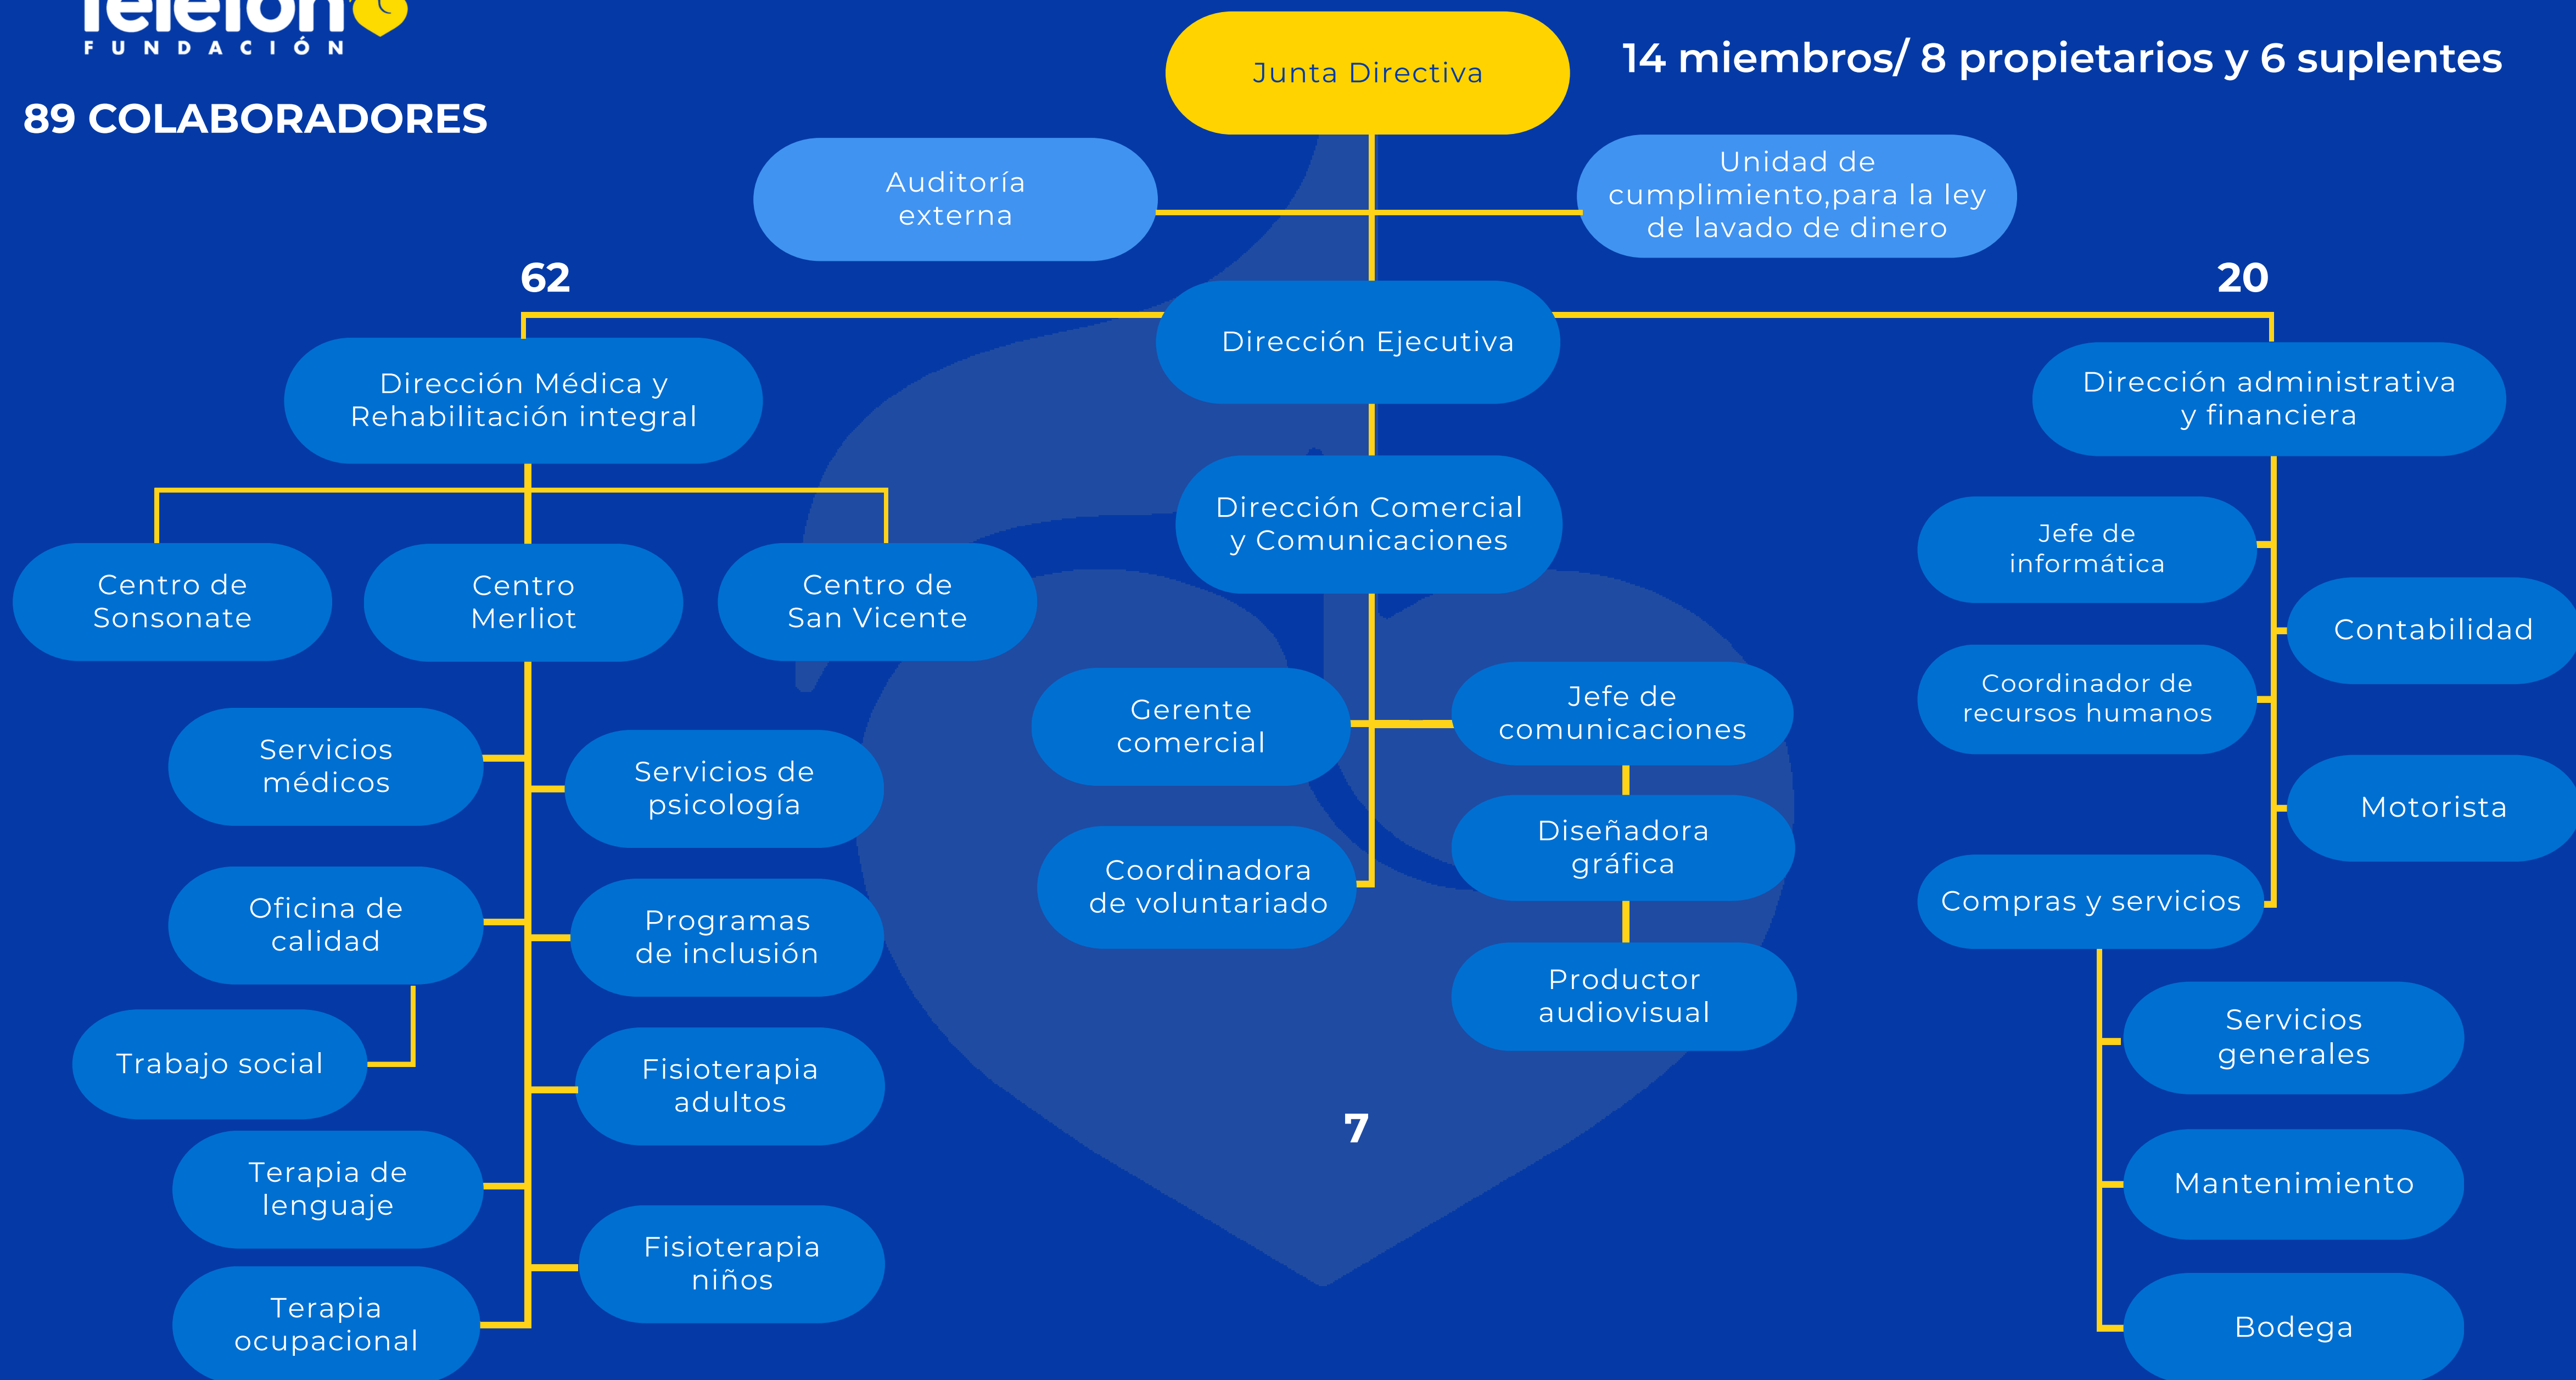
Teletón
FUNDACIÓN

89 COLABORADORES

Junta Directiva

14 miembros/ 8 propietarios y 6 suplentes

Auditoría externa

Unidad de cumplimiento,para la ley de lavado de dinero

62

20

Dirección Ejecutiva

Dirección Médica y Rehabilitación integral

Dirección administrativa y financiera

Dirección Comercial y Comunicaciones

Centro de Sonsonate

Centro Merliot

Centro de San Vicente

Jefe de informática

Contabilidad

Coordinador de recursos humanos

Motorista

Compras y servicios

Gerente comercial

Jefe de comunicaciones

Diseñadora gráfica

Productor audiovisual

Coordinadora de voluntariado

Servicios médicos

Servicios de psicología

Oficina de calidad

Programas de inclusión

Trabajo social

Fisioterapia adultos

Terapia de lenguaje

Fisioterapia niños

Terapia ocupacional

7

Servicios generales

Mantenimiento

Bodega